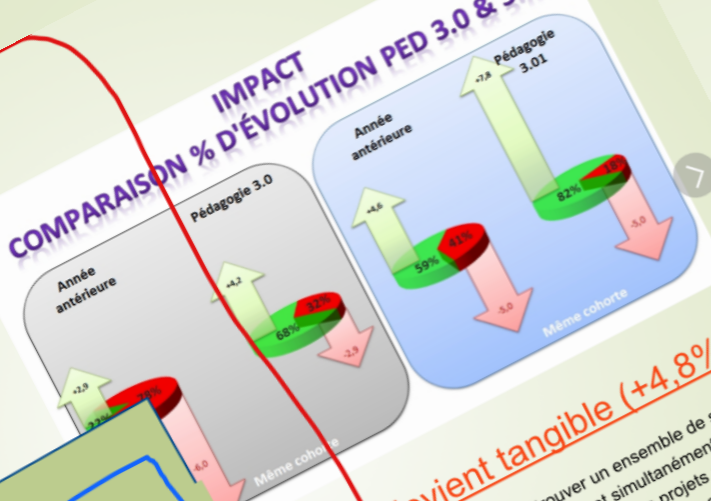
IMPACT
COMPARAISON % D'ÉVOLUTION PED 3.0 & 3.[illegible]

Année antérieure

Pédagogie 3.0

+2,9

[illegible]

-6,0

+4,2

68%

32%

-2,9

Même cohorte

Année antérieure

+4,6

59%

41%

-5,0

Pédagogie 3.01

+7,8

82%

18%

-5,0

Même cohorte

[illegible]vient tangible (+4,8%

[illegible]ouver un ensemble de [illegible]
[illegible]t simultanément
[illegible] projets